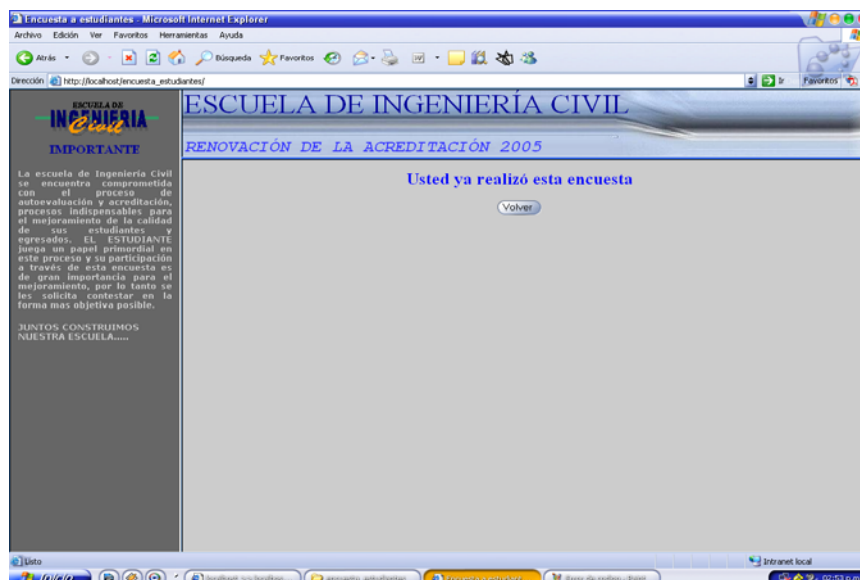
Encuesta a estudiantes - Microsoft Internet Explorer

Archivo Edición Ver Favoritos Herramientas Ayuda

Atrás Búsqueda Favoritos

Dirección http://localhost/encuesta_estudiantes/

Ir Favoritos

ESCUELA DE INGENIERIA Civil

IMPORTANTE

La escuela de Ingeniería Civil se encuentra comprometida con el proceso de autoevaluación y acreditación, procesos indispensables para el mejoramiento de la calidad de sus estudiantes y egresados. EL ESTUDIANTE juega un papel primordial en este proceso y su participación a través de esta encuesta es de gran importancia para el mejoramiento, por lo tanto se les solicita contestar en la forma mas objetiva posible.

JUNTOS CONSTRUIMOS NUESTRA ESCUELA.....

ESCUELA DE INGENIERÍA CIVIL

RENOVACIÓN DE LA ACREDITACIÓN 2005

Usted ya realizó esta encuesta

Volver

Listo

Intranet local

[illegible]

02:53 p.m.